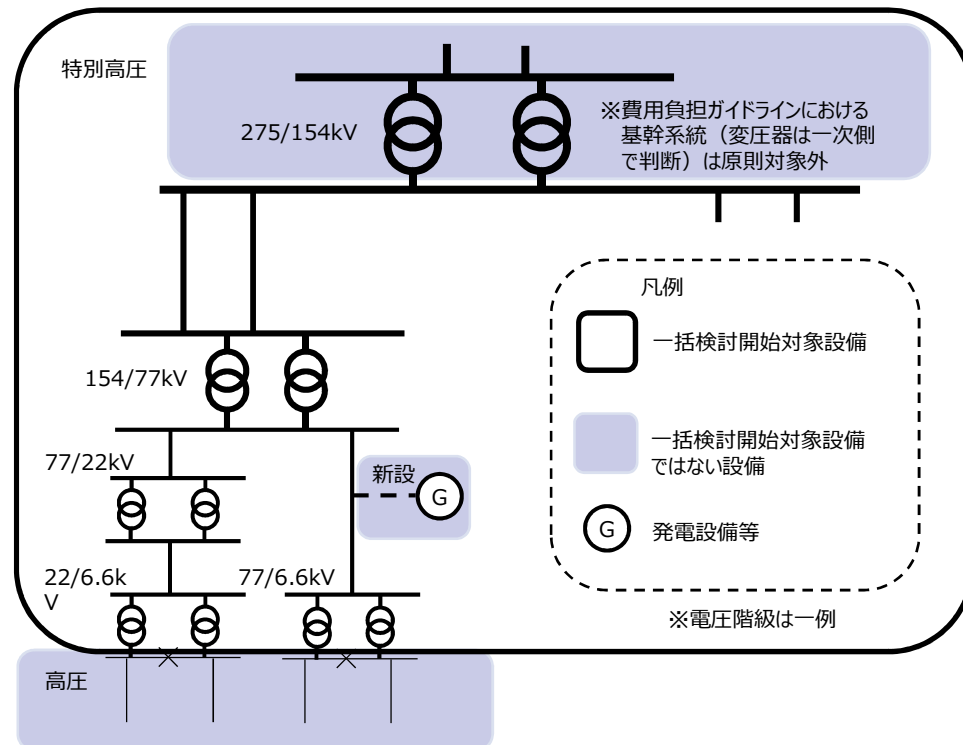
特別高圧

275/154kV

※費用負担ガイドラインにおける基幹系統（変圧器は一次側で判断）は原則対象外

凡例

一括検討開始対象設備

一括検討開始対象設備ではない設備

G 発電設備等

154/77kV

77/22kV

新設

G

22/6.6kV

77/6.6kV

※電圧階級は一例

高圧